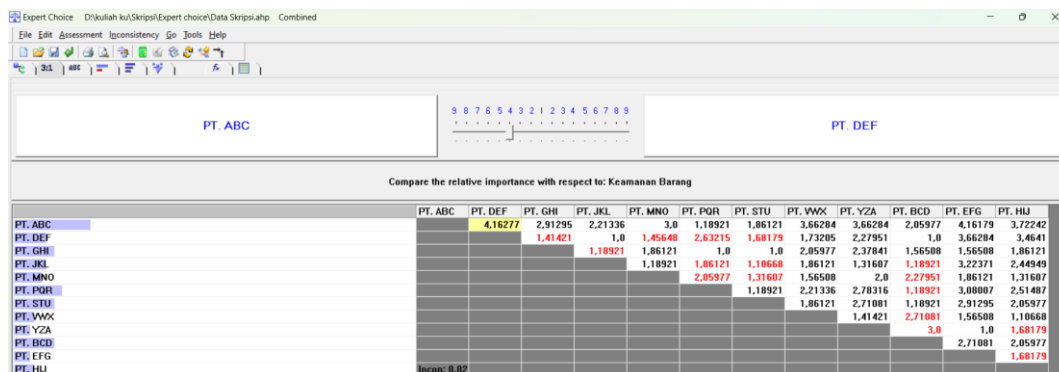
Expert Choice D:\kuliah ku\Skripsi\Expert choice\Data Skripsi.ahp Combined

File Edit Assessment Inconsistency Go Tools Help

3:1 ABC

PT. ABC

9 8 7 6 5 4 3 2 1 2 3 4 5 6 7 8 9

PT. DEF

Compare the relative importance with respect to: Keamanan Barang

| | PT. ABC | PT. DEF | PT. GHI | PT. JKL | PT. MNO | PT. PQR | PT. STU | PT. VWX | PT. YZA | PT. BCD | PT. EFG | PT. HIJ |
|---|---|---|---|---|---|---|---|---|---|---|---|---|
| PT. ABC | | 4,16277 | 2,91295 | 2,21336 | 3,0 | 1,18921 | 1,86121 | 3,66284 | 3,66284 | 2,05977 | 4,16179 | 3,72242 |
| PT. DEF | | | 1,41421 | 1,0 | 1,45648 | 2,63215 | 1,68179 | 1,73205 | 2,27951 | 1,0 | 3,66284 | 3,4641 |
| PT. GHI | | | | 1,18921 | 1,86121 | 1,0 | 1,0 | 2,05977 | 2,37841 | 1,56508 | 1,56508 | 1,86121 |
| PT. JKL | | | | | 1,18921 | 1,86121 | 1,10668 | 1,86121 | 1,31607 | 1,18921 | 3,22371 | 2,44949 |
| PT. MNO | | | | | | 2,05977 | 1,31607 | 1,56508 | 2,0 | 2,27951 | 1,86121 | 1,31607 |
| PT. PQR | | | | | | | 1,18921 | 2,21336 | 2,78316 | 1,18921 | 3,08007 | 2,51487 |
| PT. STU | | | | | | | | 1,86121 | 2,71081 | 1,18921 | 2,91295 | 2,05977 |
| PT. VWX | | | | | | | | | 1,41421 | 2,71081 | 1,56508 | 1,10668 |
| PT. YZA | | | | | | | | | | 3,0 | 1,0 | 1,68179 |
| PT. BCD | | | | | | | | | | | 2,71081 | 2,05977 |
| PT. EFG | | | | | | | | | | | | 1,68179 |
| PT. HIJ | Incon: 0,02 | | | | | | | | | | | |